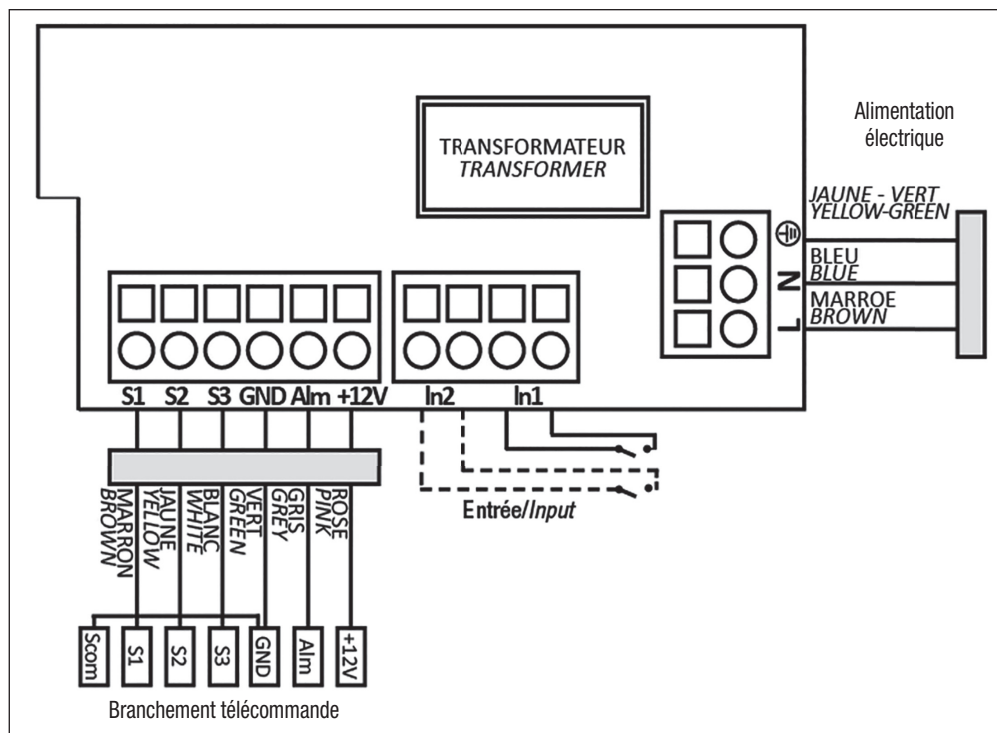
TRANSFORMATEUR
TRANSFORMER

Alimentation électrique

JAUNE - VERT
YELLOW-GREEN

BLEU
BLUE

MARROE
BROWN

N
L

S1 S2 S3 GND Alm +12V

In2 In1

MARRON
BROWN

JAUNE
YELLOW

BLANC
WHITE

VERT
GREEN

GRIS
GREY

ROSE
PINK

Entrée/Input

Scom S1 S2 S3 GND Alm +12V

Branchement télécommande